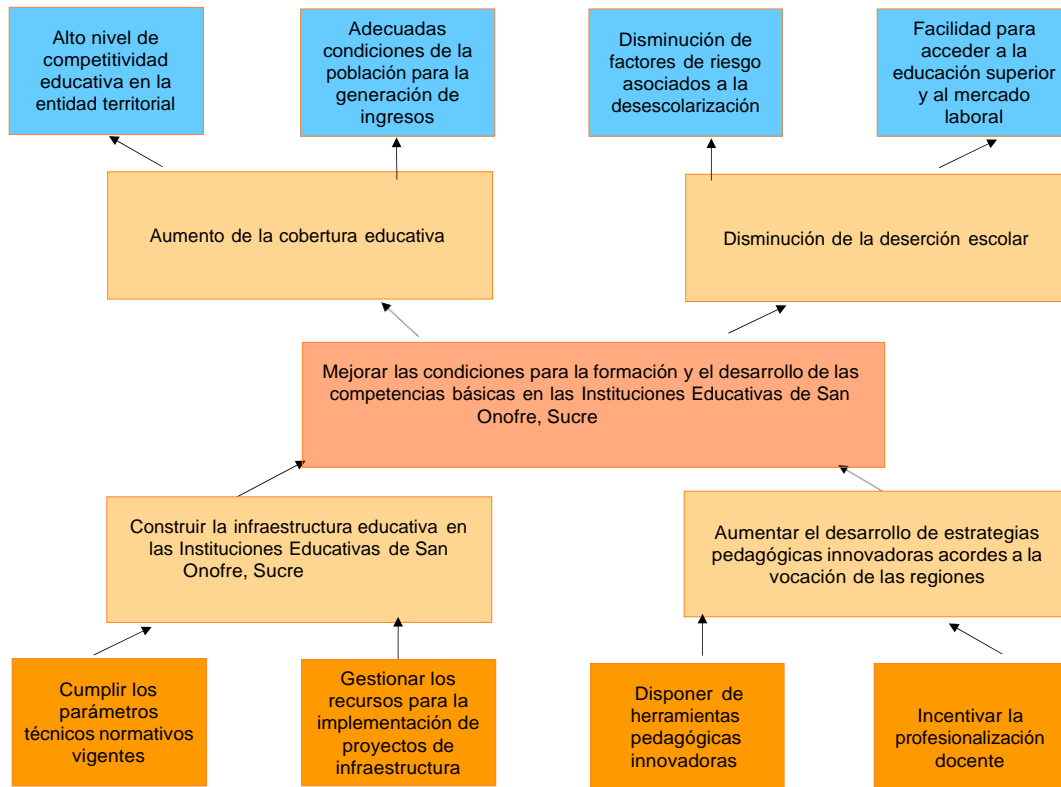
Alto nivel de competitividad educativa en la entidad territorial

Adecuadas condiciones de la población para la generación de ingresos

Disminución de factores de riesgo asociados a la desescolarización

Facilidad para acceder a la educación superior y al mercado laboral

Aumento de la cobertura educativa

Disminución de la deserción escolar

Mejorar las condiciones para la formación y el desarrollo de las competencias básicas en las Instituciones Educativas de San Onofre, Sucre

Construir la infraestructura educativa en las Instituciones Educativas de San Onofre, Sucre

Aumentar el desarrollo de estrategias pedagógicas innovadoras acordes a la vocación de las regiones

Cumplir los parámetros técnicos normativos vigentes

Gestionar los recursos para la implementación de proyectos de infraestructura

Disponer de herramientas pedagógicas innovadoras

Incentivar la profesionalización docente